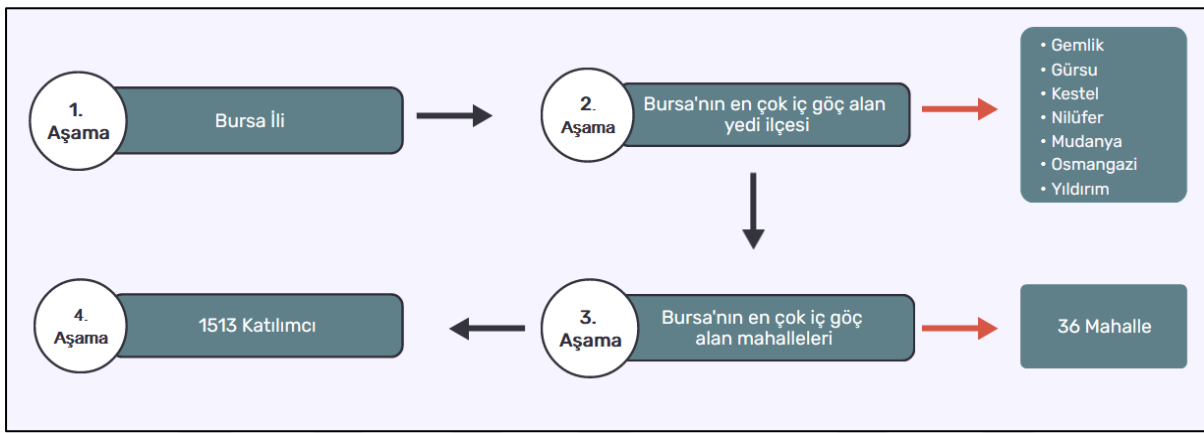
1. Aşama

Bursa İli

2. Aşama

Bursa'nın en çok iç göç alan yedi ilçesi

• Gemlik
• Gürsu
• Kestel
• Nilüfer
• Mudanya
• Osmangazi
• Yıldırım

4. Aşama

1513 Katılımcı

3. Aşama

Bursa'nın en çok iç göç alan mahalleleri

36 Mahalle